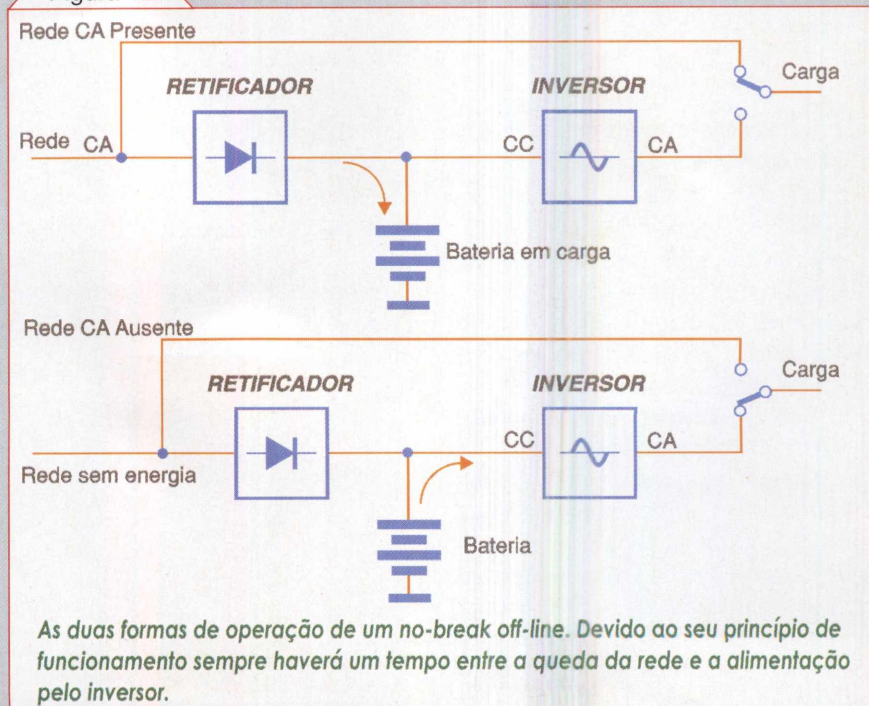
Rede CA Presente

RETIFICADOR

INVERSOR

Carga

Rede CA

CC

CA

Bateria em carga

Rede CA Ausente

RETIFICADOR

INVERSOR

Carga

CC

CA

Rede sem energia

Bateria

As duas formas de operação de um no-break off-line. Devido ao seu princípio de funcionamento sempre haverá um tempo entre a queda da rede e a alimentação pelo inversor.